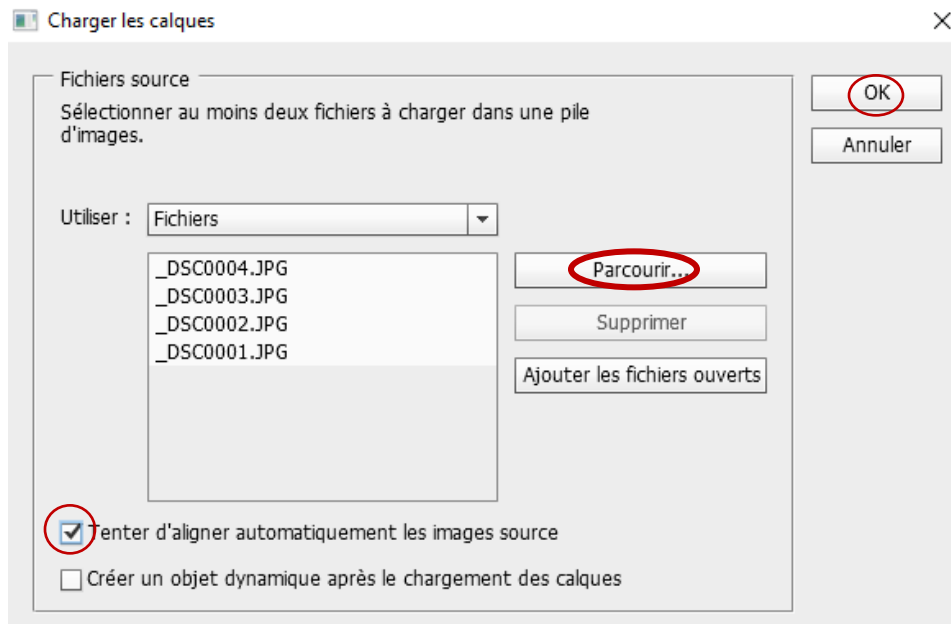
Charger les calques

Fichiers source

Sélectionner au moins deux fichiers à charger dans une pile d'images.

Utiliser : Fichiers

_DSC0004.JPG
_DSC0003.JPG
_DSC0002.JPG
_DSC0001.JPG

Parcourir...

Supprimer

Ajouter les fichiers ouverts

Tenter d'aligner automatiquement les images source

Créer un objet dynamique après le chargement des calques

OK

Annuler